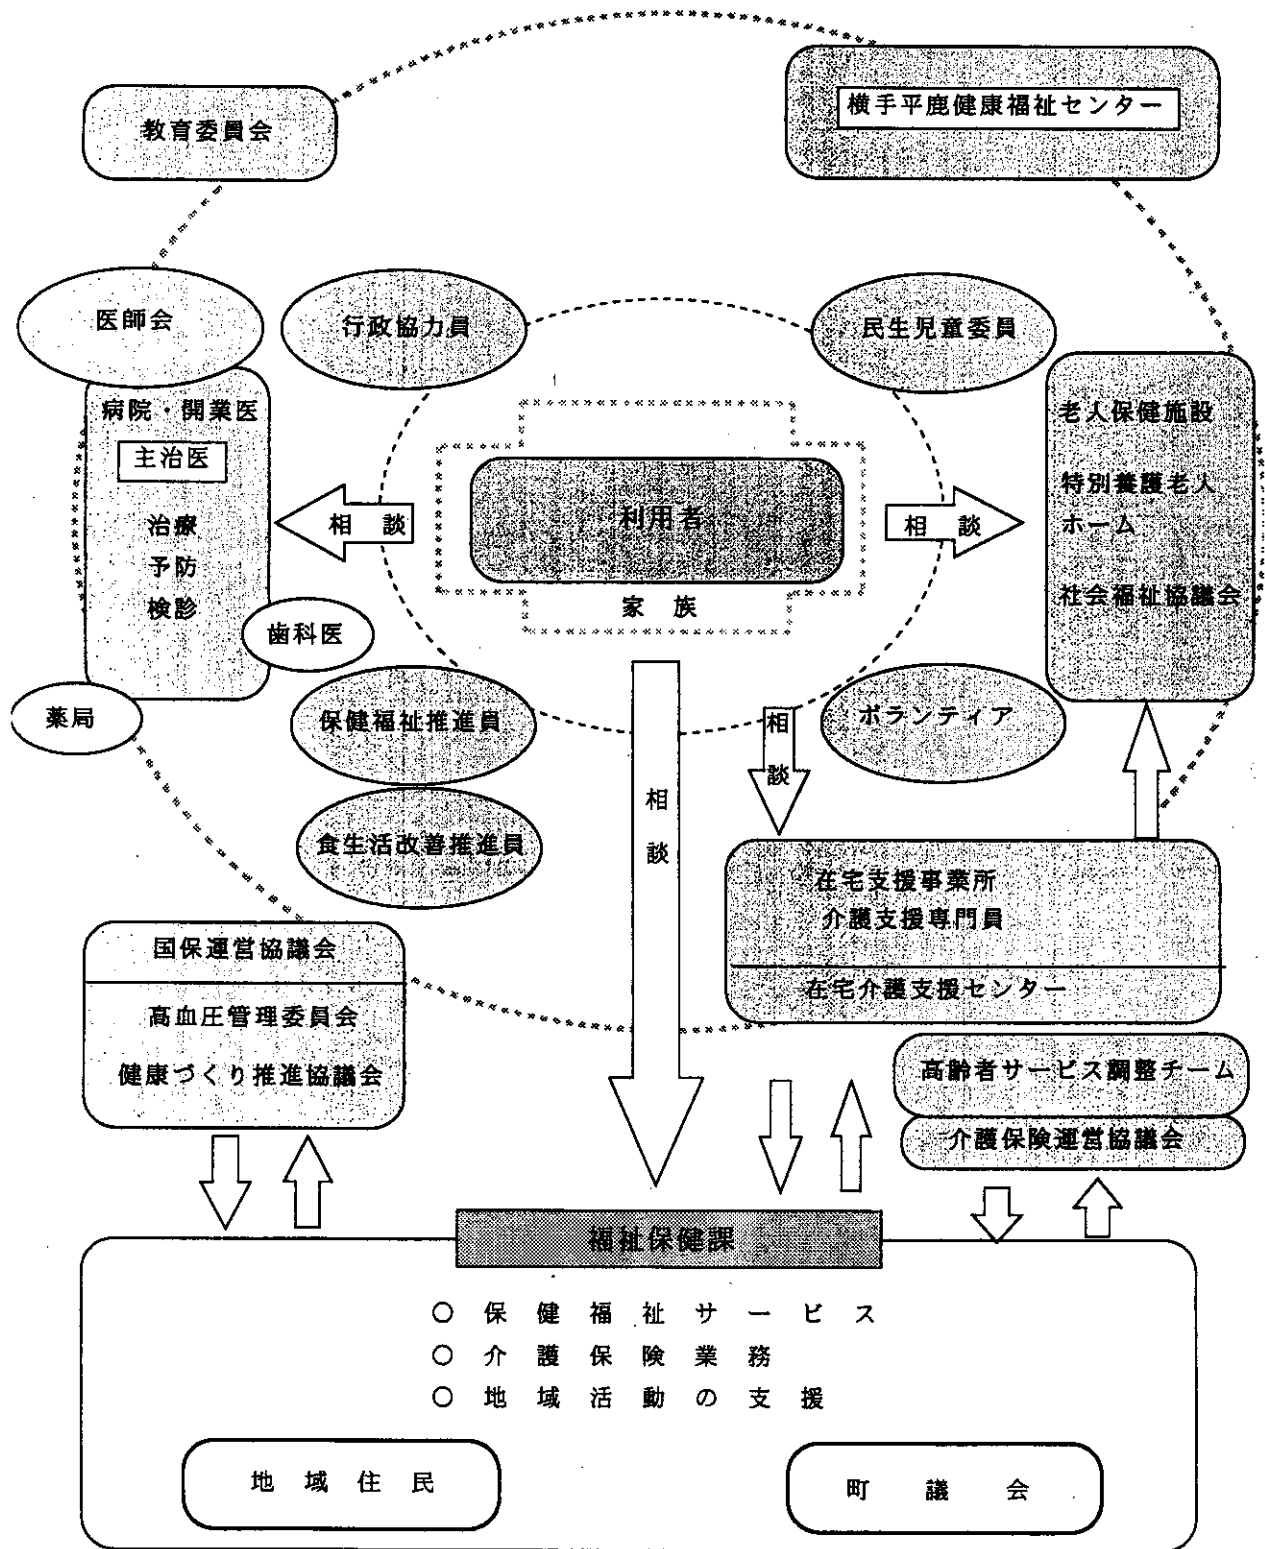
教育委員会

横手平鹿健康福祉センター

医師会

行政協力員

民生児童委員

病院・開業医

主治医

治療
予防
検診

歯科医

相　談

利用者

家　族

相　談

老人保健施設

特別養護老人ホーム

社会福祉協議会

薬局

保健福祉推進員

ボランティア

相談

相談

食生活改善推進員

在宅支援事業所
介護支援専門員

在宅介護支援センター

国保運営協議会

高血圧管理委員会

健康づくり推進協議会

高齢者サービス調整チーム

介護保険運営協議会

福祉保健課

○ 保 健 福 祉 サ ー ビ ス
○ 介 護 保 険 業 務
○ 地 域 活 動 の 支 援

地 域 住 民

町 議 会